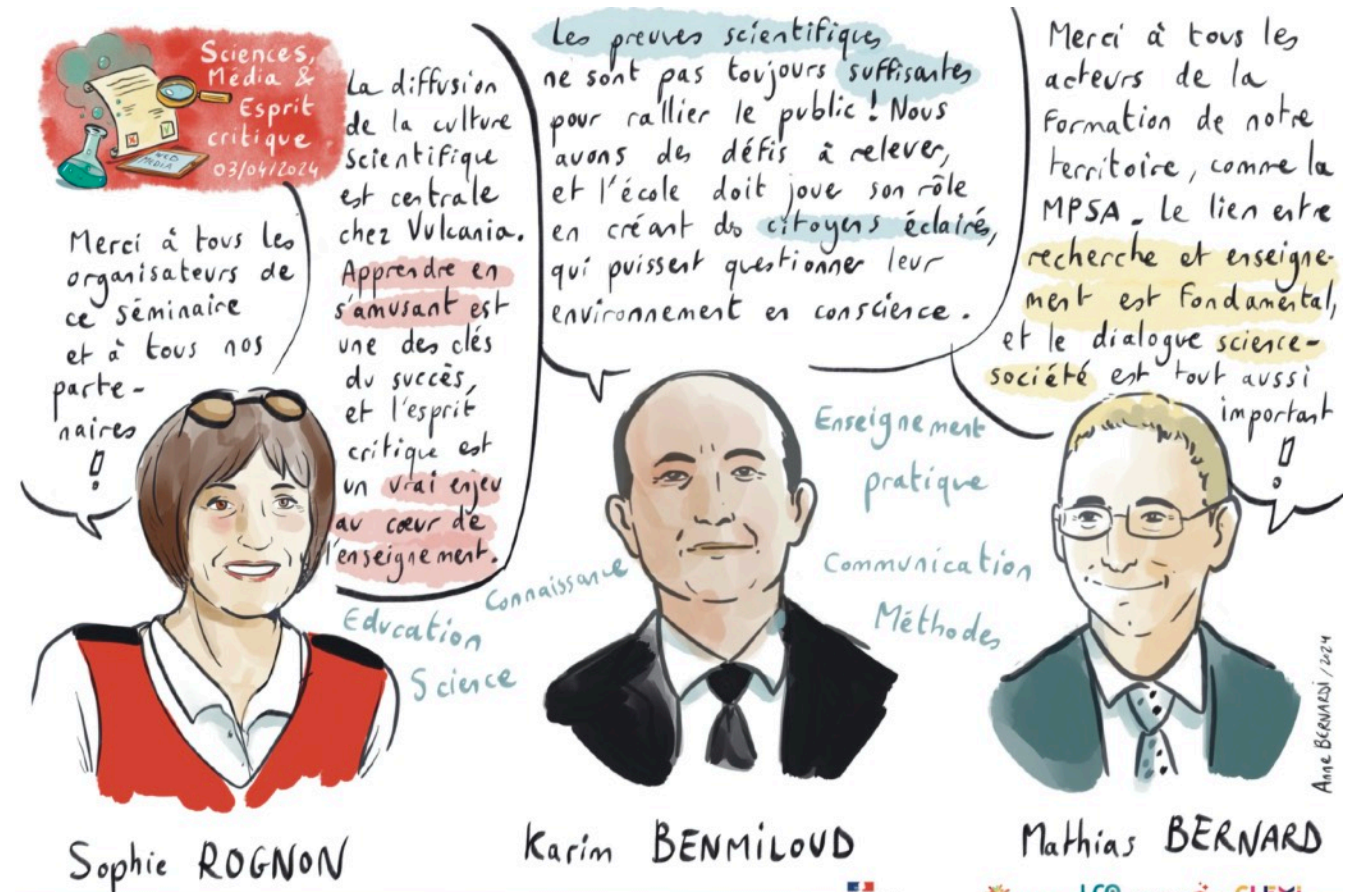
Sciences, Média & Esprit critique
03/04/2024

Merci à tous les organisateurs de ce séminaire et à tous nos partenaires !

La diffusion de la culture scientifique est centrale chez Vulcania. Apprendre en s'amusant est une des clés du succès, et l'esprit critique est un vrai enjeu au cœur de l'enseignement.

Les preuves scientifiques ne sont pas toujours suffisantes pour rallier le public ! Nous avons des défis à relever, et l'école doit joue son rôle en créant des citoyens éclairé, qui puissent questionner leur environnement en conscience.

Merci à tous les acteurs de la Formation de notre territoire, comme la MPSA. Le lien entre recherche et enseignement est fondamental, et le dialogue science-société est tout aussi important !

Enseignement pratique
Communication
Méthodes
Connaissance
Education
Science

Sophie ROGNON
Karim BENMILOUD
Mathias BERNARD

Anne BERNARDI / 2024